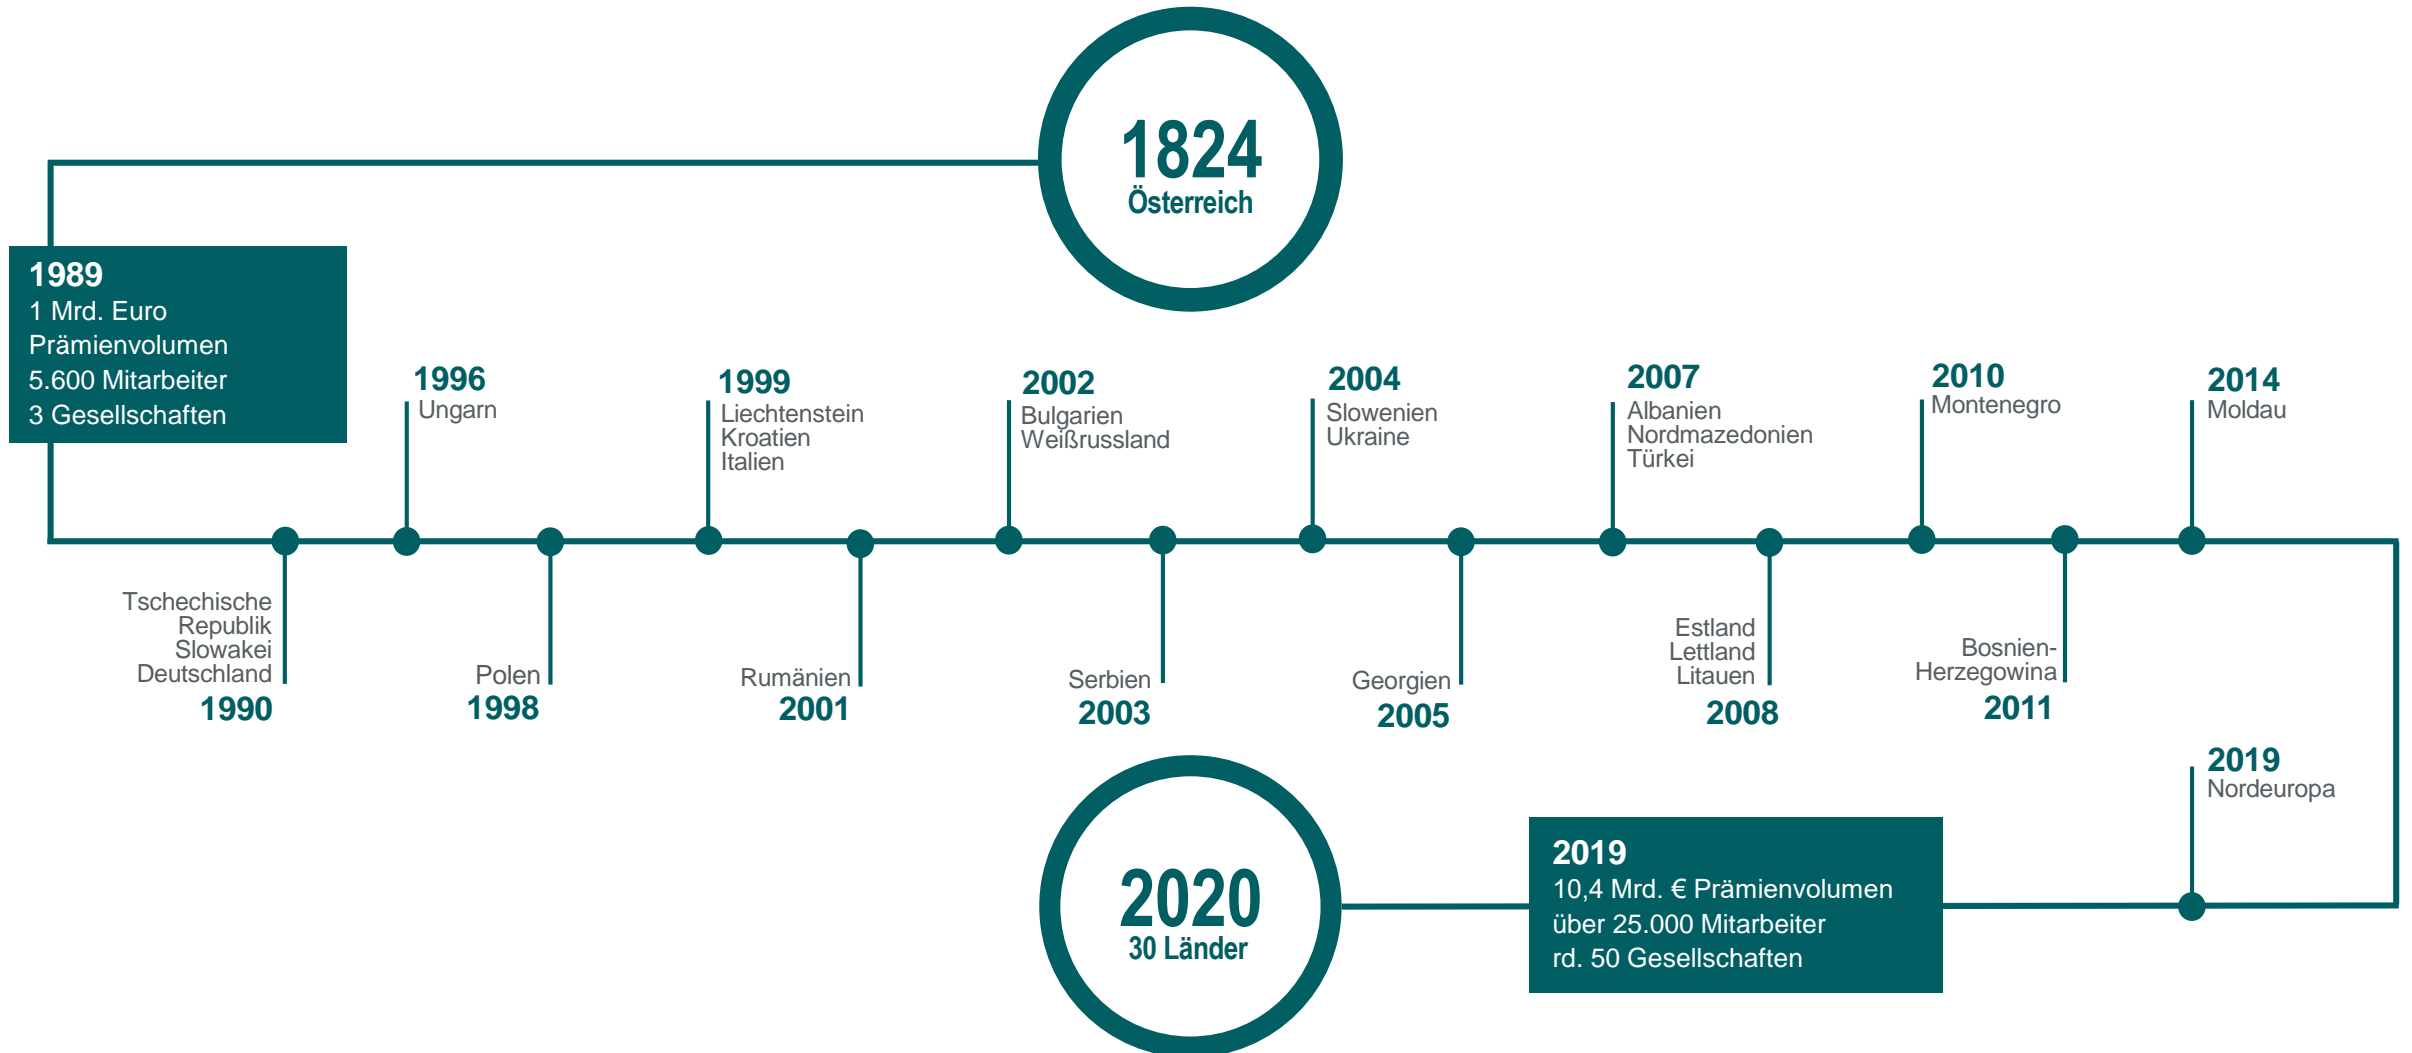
1824
Österreich

1989
1 Mrd. Euro
Prämienvolumen
5.600 Mitarbeiter
3 Gesellschaften

1996
Ungarn

1999
Liechtenstein
Kroatien
Italien

2002
Bulgarien
Weißrussland

2004
Slowenien
Ukraine

2007
Albanien
Nordmazedonien
Türkei

2010
Montenegro

2014
Moldau

Tschechische Republik
Slowakei
Deutschland
1990

Polen
1998

Rumänien
2001

Serbien
2003

Georgien
2005

Estland
Lettland
Litauen
2008

Bosnien-Herzegowina
2011

2019
Nordeuropa

2020
30 Länder

2019
10,4 Mrd. € Prämienvolumen
über 25.000 Mitarbeiter
rd. 50 Gesellschaften